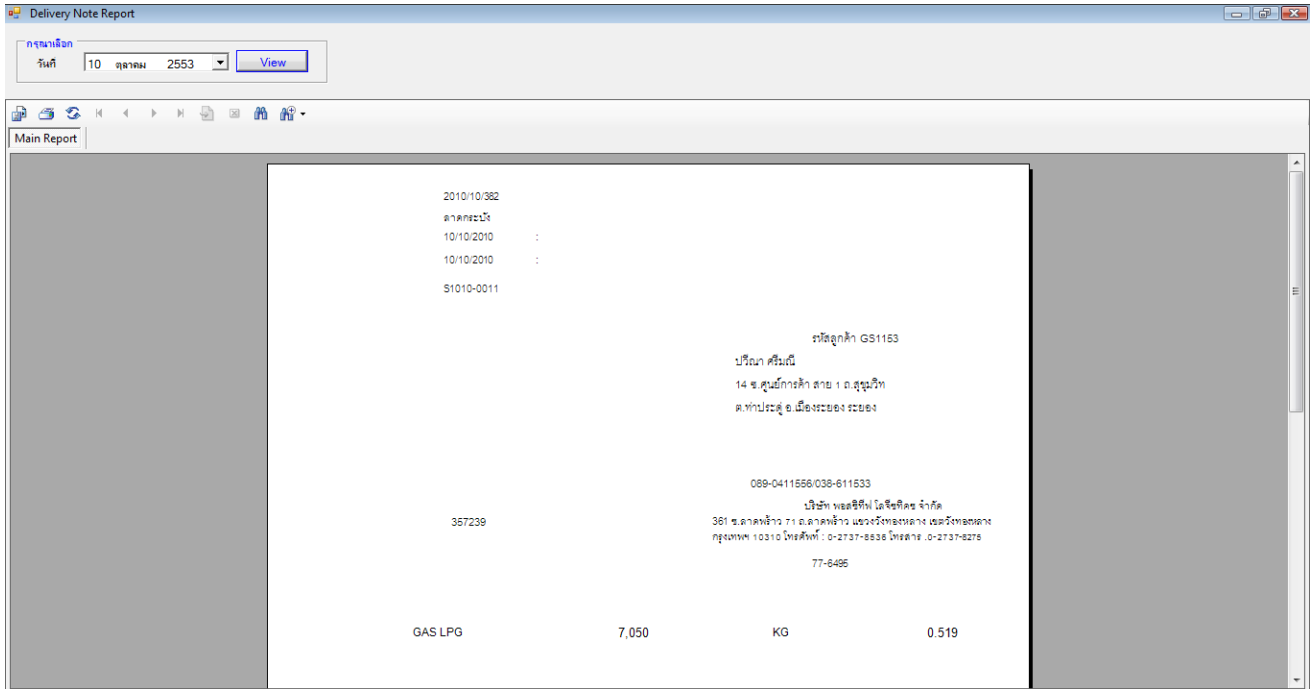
Delivery Note Report

กรุณาเลือก
วันที่ 10 ตุลาคม 2553
View

Main Report

2010/10/382
ตาดกระบัง
10/10/2010 :
10/10/2010 :
S1010-0011

รหัสลูกค้า GS1153
ปริณา ศรีมณี
14 ซ.ศูนย์การค้า สาย 1 ถ.สุขุมวิท
ต.ท่าประดู่ อ.เมืองระยอง ระยอง

089-0411556/038-611533
บริษัท พอสซิทีฟ โลจิสติคซ จำกัด
357239
361 ซ.ลาดพร้าว 71 ถ.ลาดพร้าว แขวงวังทองหลาง เขตวังทองหลาง กรุงเทพฯ 10310 โทรศัพท์ : 0-2737-8538 โทรสาร .0-2737-8275
77-6495

GAS LPG 7,050 KG 0.519